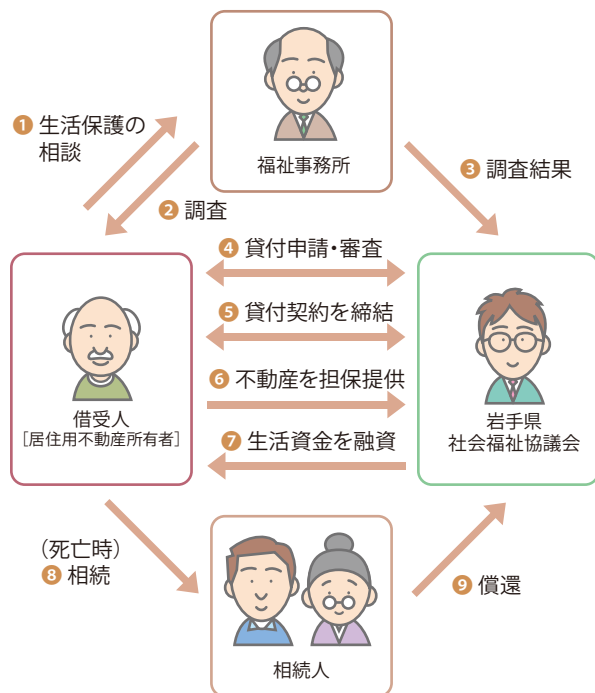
福祉事務所

❶ 生活保護の相談

❷ 調査

❸ 調査結果

❹ 貸付申請・審査

❺ 貸付契約を締結

❻ 不動産を担保提供

❼ 生活資金を融資

借受人
［居住用不動産所有者］

岩手県
社会福祉協議会

（死亡時）
❽ 相続

❾ 償還

相続人